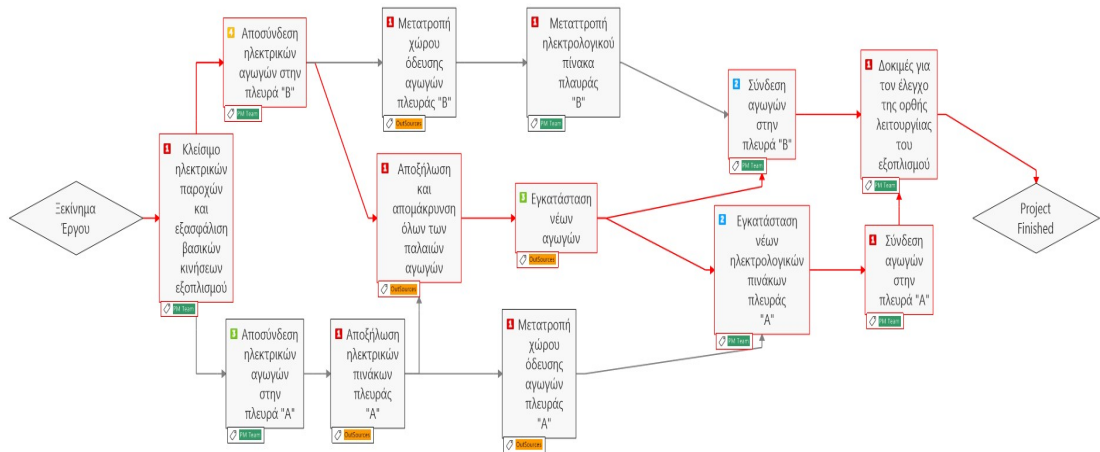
Ξεκίνημα Έργου

1 Κλείσιμο ηλεκτρικών παροχών και εξασφάλιση βασικών κινήσεων εξοπλισμού
PM Team

4 Αποσύνδεση ηλεκτρικών αγωγών στην πλευρά "Β"
PM Team

1 Μετατροπή χώρου όδευσης αγωγών πλευράς "Β"
OutSources

1 Μετατροπή ηλεκτρολογικού πίνακα πλαυράς "Β"
PM Team

2 Σύνδεση αγωγών στην πλευρά "Β"
PM Team

1 Δοκιμές για τον έλεγχο της ορθής λειτουργίας του εξοπλισμού
PM Team

Project Finished

1 Αποξήλωση και απομάκρυνση όλων των παλαιών αγωγών
OutSources

3 Εγκατάσταση νέων αγωγών
OutSources

2 Εγκατάσταση νέων ηλεκτρολογικών πινάκων πλευράς "Α"
PM Team

1 Σύνδεση αγωγών στην πλευρά "Α"
PM Team

3 Αποσύνδεση ηλεκτρικών αγωγών στην πλευρά "Α"
PM Team

1 Αποξήλωση ηλεκτρικών πινάκων πλευράς "Α"
OutSources

1 Μετατροπή χώρου όδευσης αγωγών πλευράς "Α"
OutSources